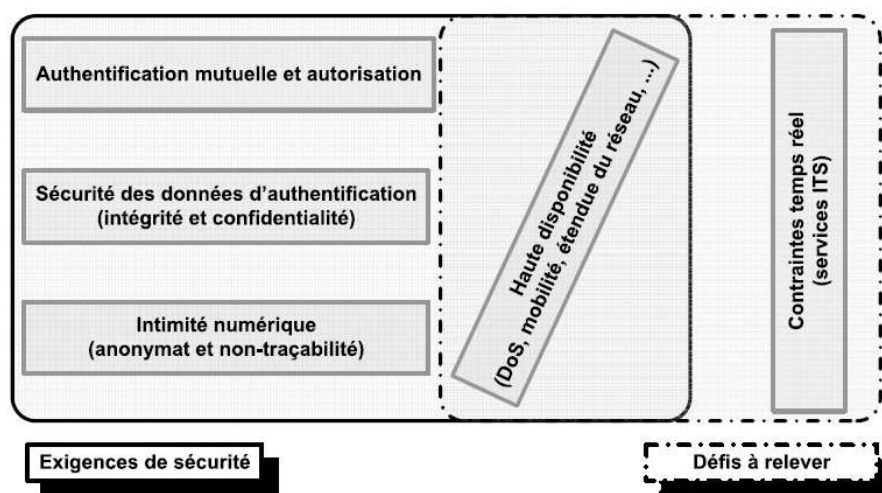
Authentification mutuelle et autorisation

Sécurité des données d'authentification (intégrité et confidentialité)

Intimité numérique (anonymat et non-traçabilité)

Haute disponibilité (DoS, mobilité, étendue du réseau, ...)

Contraintes temps réel (services ITS)

Exigences de sécurité

Défis à relever